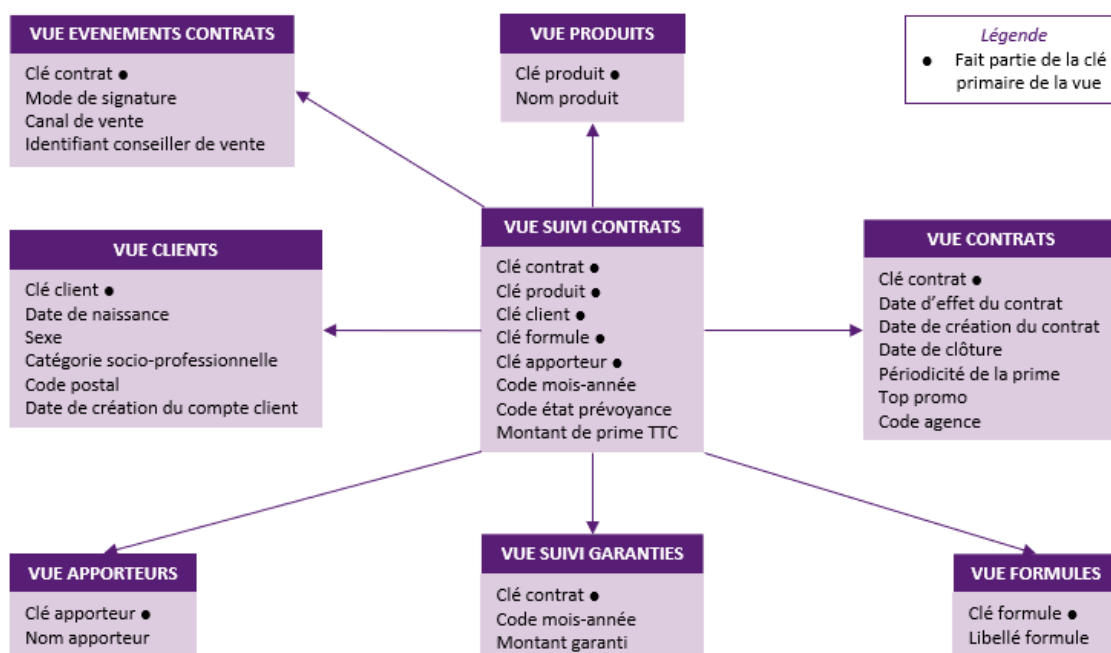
VUE EVENEMENTS CONTRATS

Clé contrat ●
Mode de signature
Canal de vente
Identifiant conseiller de vente

VUE PRODUITS

Clé produit ●
Nom produit

Légende
● Fait partie de la clé primaire de la vue

VUE CLIENTS

Clé client ●
Date de naissance
Sexe
Catégorie socio-professionnelle
Code postal
Date de création du compte client

VUE SUIVI CONTRATS

Clé contrat ●
Clé produit ●
Clé client ●
Clé formule ●
Clé apporteur ●
Code mois-année
Code état prévoyance
Montant de prime TTC

VUE CONTRATS

Clé contrat ●
Date d'effet du contrat
Date de création du contrat
Date de clôture
Périodicité de la prime
Top promo
Code agence

VUE APPORTEURS

Clé apporteur ●
Nom apporteur

VUE SUIVI GARANTIES

Clé contrat ●
Code mois-année
Montant garanti

VUE FORMULES

Clé formule ●
Libellé formule